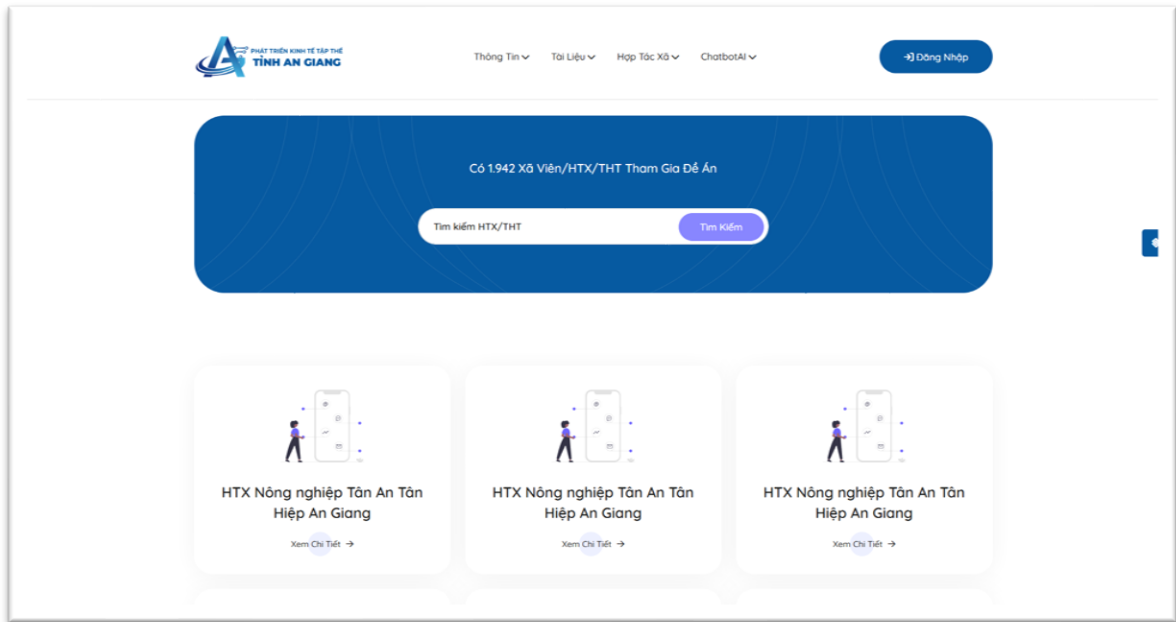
PHÁT TRIỂN KINH TẾ TẬP THỂ
TỈNH AN GIANG

Thông Tin
Tài Liệu
Hợp Tác Xã
ChatbotAI

Đăng Nhập

Có 1.942 Xã Viên/HTX/THT Tham Gia Đề Án

Tìm kiếm HTX/THT
Tìm Kiếm

HTX Nông nghiệp Tân An Tân Hiệp An Giang
Xem Chi Tiết →

HTX Nông nghiệp Tân An Tân Hiệp An Giang
Xem Chi Tiết →

HTX Nông nghiệp Tân An Tân Hiệp An Giang
Xem Chi Tiết →